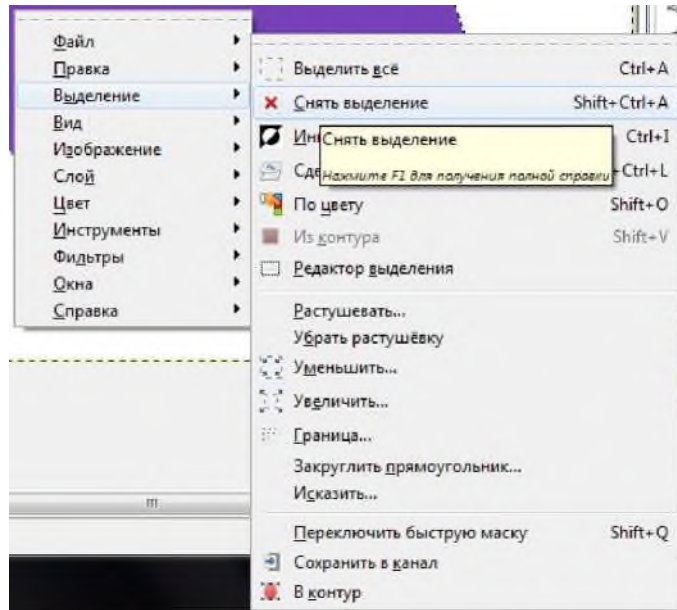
Файл
Правка
Выделение
Вид
Изображение
Слой
Цвет
Инструменты
Фильтры
Окна
Справка

Выделить всё Ctrl+A
Снять выделение Shift+Ctrl+A
Ин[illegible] Ctrl+I
Сд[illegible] Ctrl+L
Снять выделение
Нажмите F1 для получения полной справки
По цвету Shift+O
Из контура Shift+V
Редактор выделения
Растушевать...
Убрать растушёвку
Уменьшить...
Увеличить...
Граница...
Закруглить прямоугольник...
Исказить...
Переключить быструю маску Shift+Q
Сохранить в канал
В контур